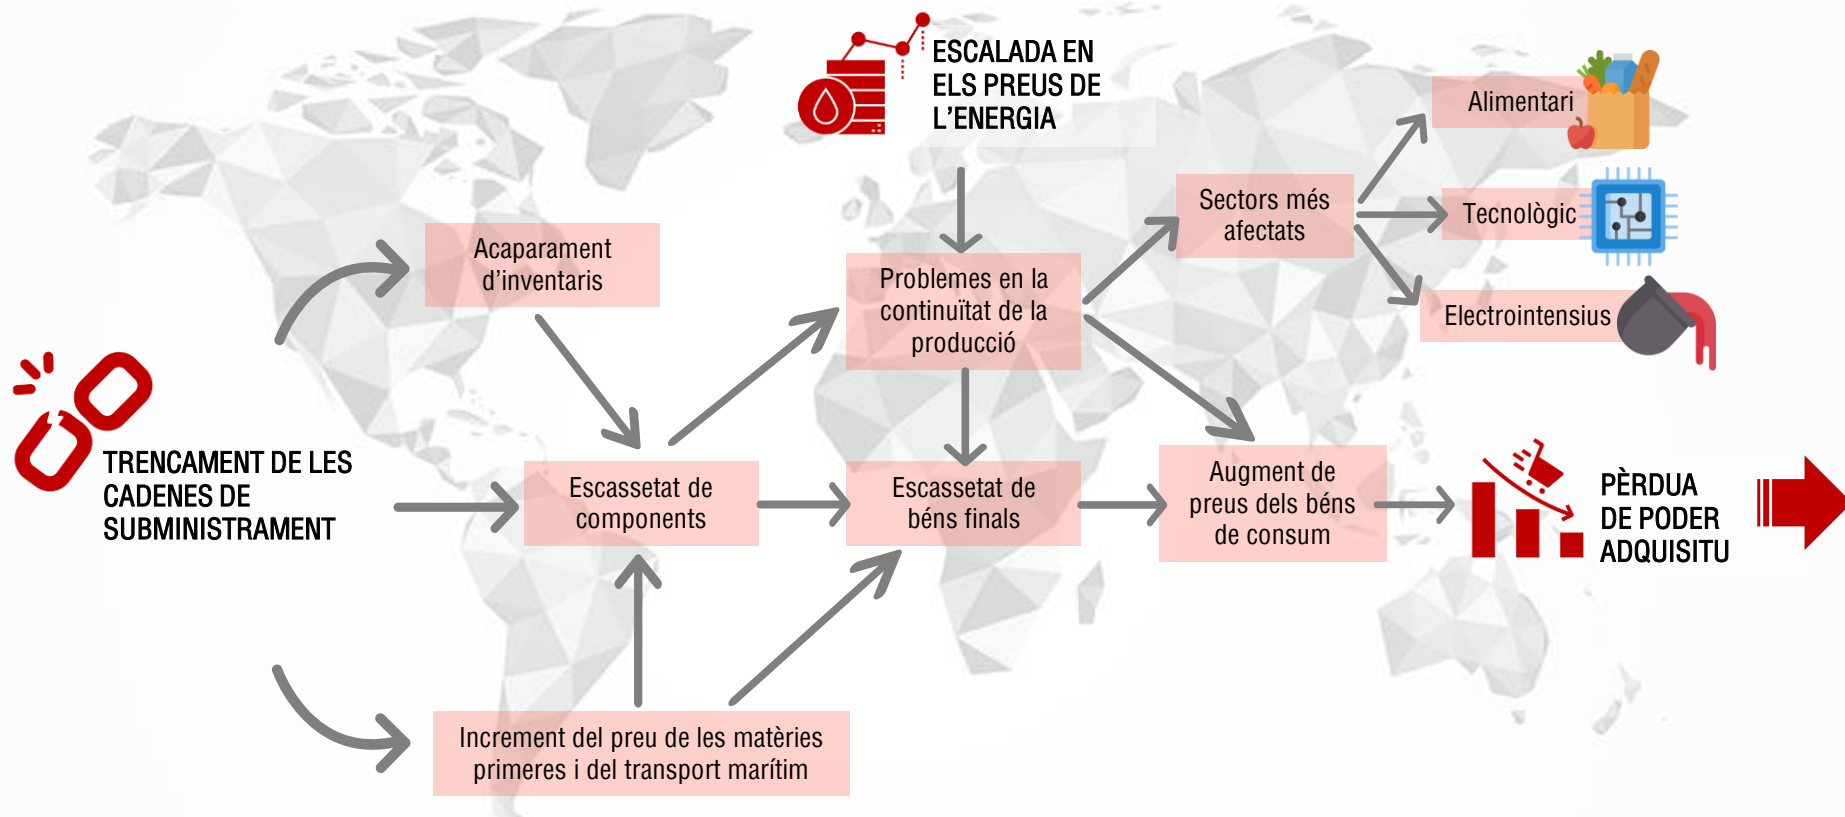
ESCALADA EN ELS PREUS DE L'ENERGIA

TRENCAMENT DE LES CADENES DE SUBMINISTRAMENT

Acaparament d'inventaris

Escassetat de components

Increment del preu de les matèries primeres i del transport marítim

Problemes en la continuïtat de la producció

Escassetat de béns finals

Sectors més afectats

Alimentari

Tecnològic

Electrointensius

Augment de preus dels béns de consum

PÈRDUA DE PODER ADQUISITU